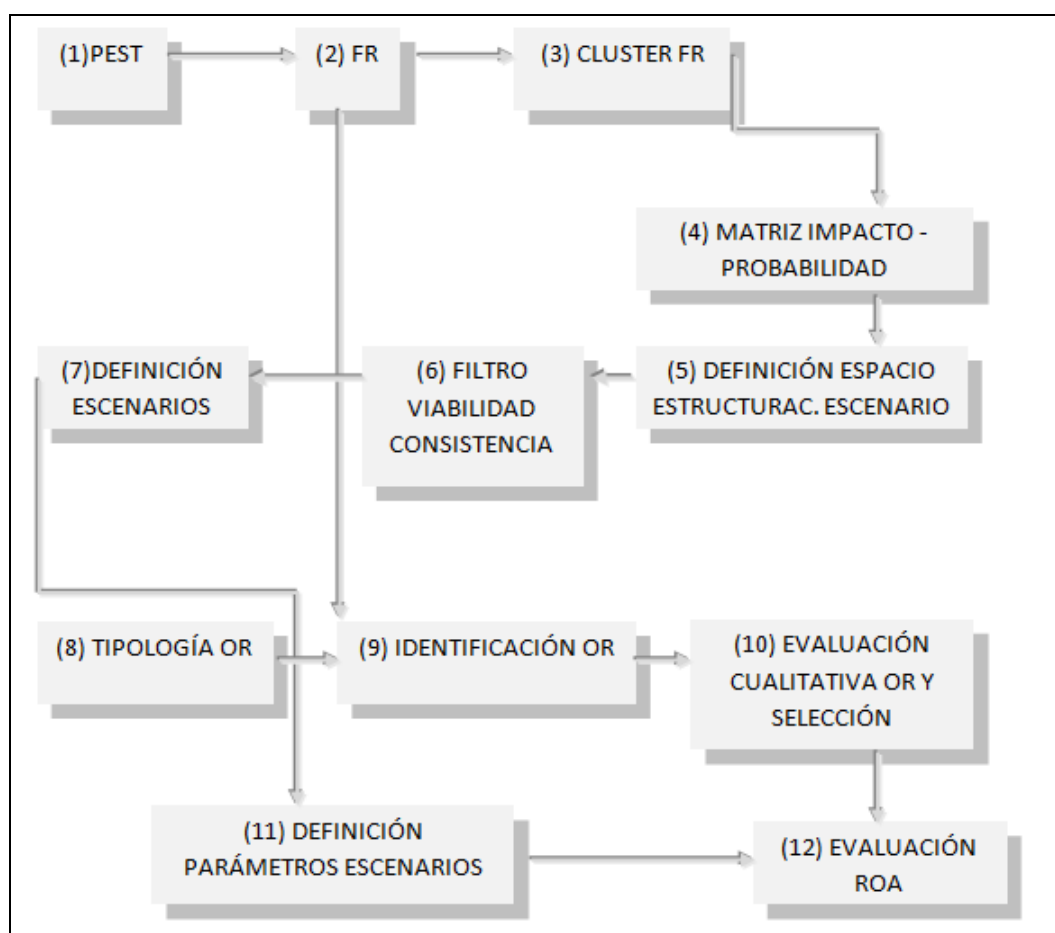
(1)PEST

(2) FR

(3) CLUSTER FR

(4) MATRIZ IMPACTO - PROBABILIDAD

(7)DEFINICIÓN ESCENARIOS

(6) FILTRO VIABILIDAD CONSISTENCIA

(5) DEFINICIÓN ESPACIO ESTRUCTURAC. ESCENARIO

(8) TIPOLOGÍA OR

(9) IDENTIFICACIÓN OR

(10) EVALUACIÓN CUALITATIVA OR Y SELECCIÓN

(11) DEFINICIÓN PARÁMETROS ESCENARIOS

(12) EVALUACIÓN ROA